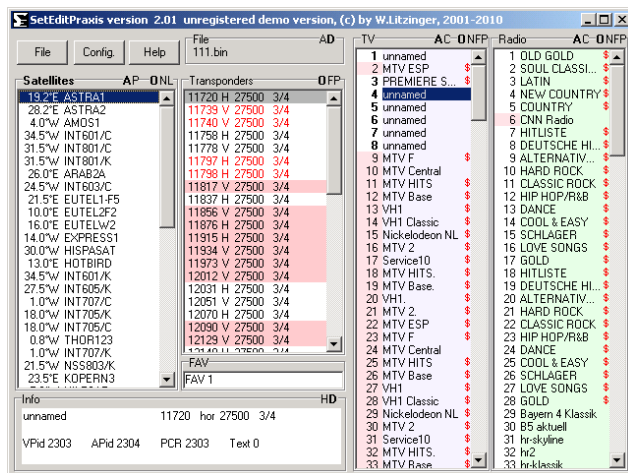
SetEditPraxis version 2.01 unregistered demo version, (c) by W.Litzinger, 2001-2010

File Config. Help

File AD
111.bin

Satellites AP ONL
19.2°E ASTRA1
28.2°E ASTRA2
4.0°W AMOS1
34.5°W INT601/C
31.5°W INT801/A
31.5°W INT801/K
26.0°E ARAB2A
24.5°W INT603/C
21.5°E EUTEL1-F5
10.0°E EUTEL2F2
16.0°E EUTELW2
14.0°W EXPRESS1
30.0°W HISPASAT
13.0°E HOTBIRD
34.5°W INT601/K
27.5°W INT605/K
1.0°W INT707/C
18.0°W INT705/K
18.0°W INT705/C
0.8°W THOR123
1.0°W INT707/K
21.5°W NSS803/K
23.5°E KOPERN3

Transponders OFP
11720 H 27500 3/4
11739 V 27500 3/4
11740 V 27500 3/4
11758 H 27500 3/4
11778 V 27500 3/4
11797 H 27500 3/4
11798 H 27500 3/4
11817 V 27500 3/4
11837 H 27500 3/4
11856 V 27500 3/4
11876 H 27500 3/4
11915 H 27500 3/4
11934 V 27500 3/4
11973 V 27500 3/4
12012 V 27500 3/4
12031 H 27500 3/4
12051 V 27500 3/4
12070 H 27500 3/4
12090 V 27500 3/4
12129 V 27500 3/4

FAV
FAV 1

TV AC ONFP
1 unnamed
2 MTV ESP $
3 PREMIERE S... $
4 unnamed
5 unnamed
6 unnamed
7 unnamed
8 unnamed
9 MTV F $
10 MTV Central
11 MTV HITS $
12 MTV Base $
13 VH1
14 VH1 Classic $
15 Nickelodeon NL $
16 MTV 2 $
17 Service10 $
18 MTV HITS. $
19 MTV Base. $
20 VH1.
21 MTV 2. $
22 MTV ESP $
23 MTV F $
24 MTV Central
25 MTV HITS $
26 MTV Base $
27 VH1
28 VH1 Classic $
29 Nickelodeon NL $
30 MTV 2 $
31 Service10 $
32 MTV HITS. $
33 MTV Base $

Radio AC ONFP
1 OLD GOLD $
2 SOUL CLASSI... $
3 LATIN $
4 NEW COUNTRY $
5 COUNTRY $
6 CNN Radio
7 HITLISTE $
8 DEUTSCHE HI... $
9 ALTERNATIV... $
10 HARD ROCK $
11 CLASSIC ROCK $
12 HIP HOP/R&B $
13 DANCE $
14 COOL & EASY $
15 SCHLAGER $
16 LOVE SONGS $
17 GOLD $
18 HITLISTE $
19 DEUTSCHE HI... $
20 ALTERNATIV... $
21 HARD ROCK $
22 CLASSIC ROCK $
23 HIP HOP/R&B $
24 DANCE $
25 COOL & EASY $
26 SCHLAGER $
27 LOVE SONGS $
28 GOLD $
29 Bayern 4 Klassik
30 B5 aktuell
31 hr-skyline
32 hr2
33 hr-klassik

Info HD
unnamed 11720 hor 27500 3/4
VPid 2303 APid 2304 PCR 2303 Text 0